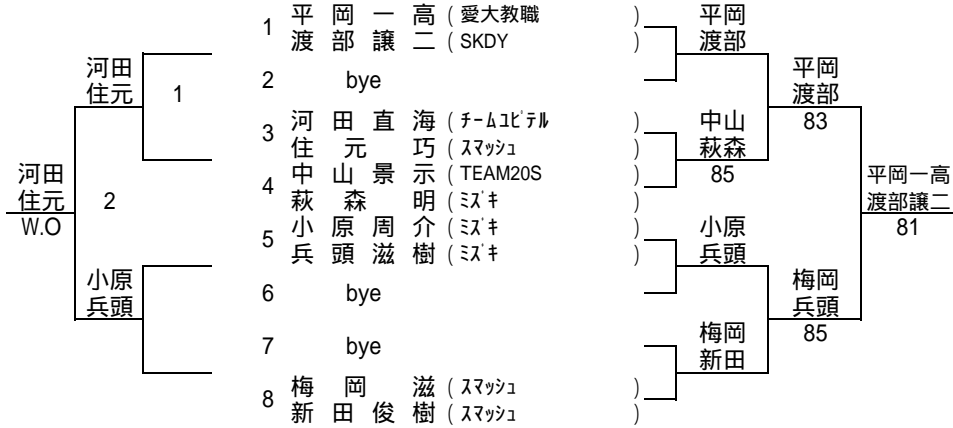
1 平岡一高（愛大教職 ）
渡部讓二（SKDY ）
2 bye
3 河田直海（ﾁｰﾑｺﾋﾟﾃﾙ ）
住元巧（ｽﾏｯｼｭ ）
4 中山景示（TEAM20S ）
萩森明（ﾐｽﾞｷ ）
5 小原周介（ﾐｽﾞｷ ）
兵頭滋樹（ﾐｽﾞｷ ）
6 bye
7 bye
8 梅岡滋（ｽﾏｯｼｭ ）
新田俊樹（ｽﾏｯｼｭ ）

平岡
渡部

中山
萩森
85

小原
兵頭

梅岡
新田

平岡
渡部
83

梅岡
兵頭
85

平岡一高
渡部讓二
81

河田
住元
1

小原
兵頭

河田
住元
W.O
2